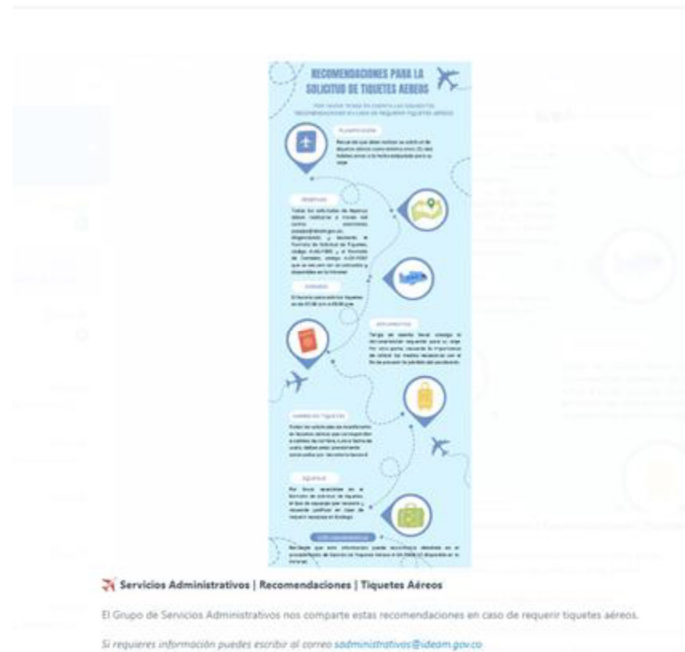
RECOMENDACIONES PARA LA SOLICITUD DE TIQUETES AÉREOS

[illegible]

PLANIFICACIÓN

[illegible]

RESERVAS

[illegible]

HORARIO

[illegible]

DOCUMENTOS

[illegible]

CAMBIOS EN TIQUETES

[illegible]

EQUIPAJE

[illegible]

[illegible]

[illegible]

Servicios Administrativos | Recomendaciones | Tiquetes Aéreos

El Grupo de Servicios Administrativos nos comparte estas recomendaciones en caso de requerir tiquetes aéreos.

Si requieres información puedes escribir al correo sadministrativos@ideam.gov.co